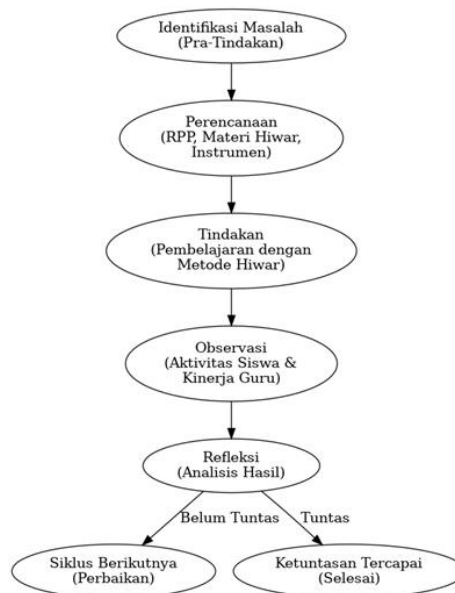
Identifikasi Masalah
(Pra-Tindakan)

Perencanaan
(RPP, Materi Hiwar,
Instrumen)

Tindakan
(Pembelajaran dengan
Metode Hiwar)

Observasi
(Aktivitas Siswa &
Kinerja Guru)

Refleksi
(Analisis Hasil)

Belum Tuntas

Tuntas

Siklus Berikutnya
(Perbaikan)

Ketuntasan Tercapai
(Selesai)